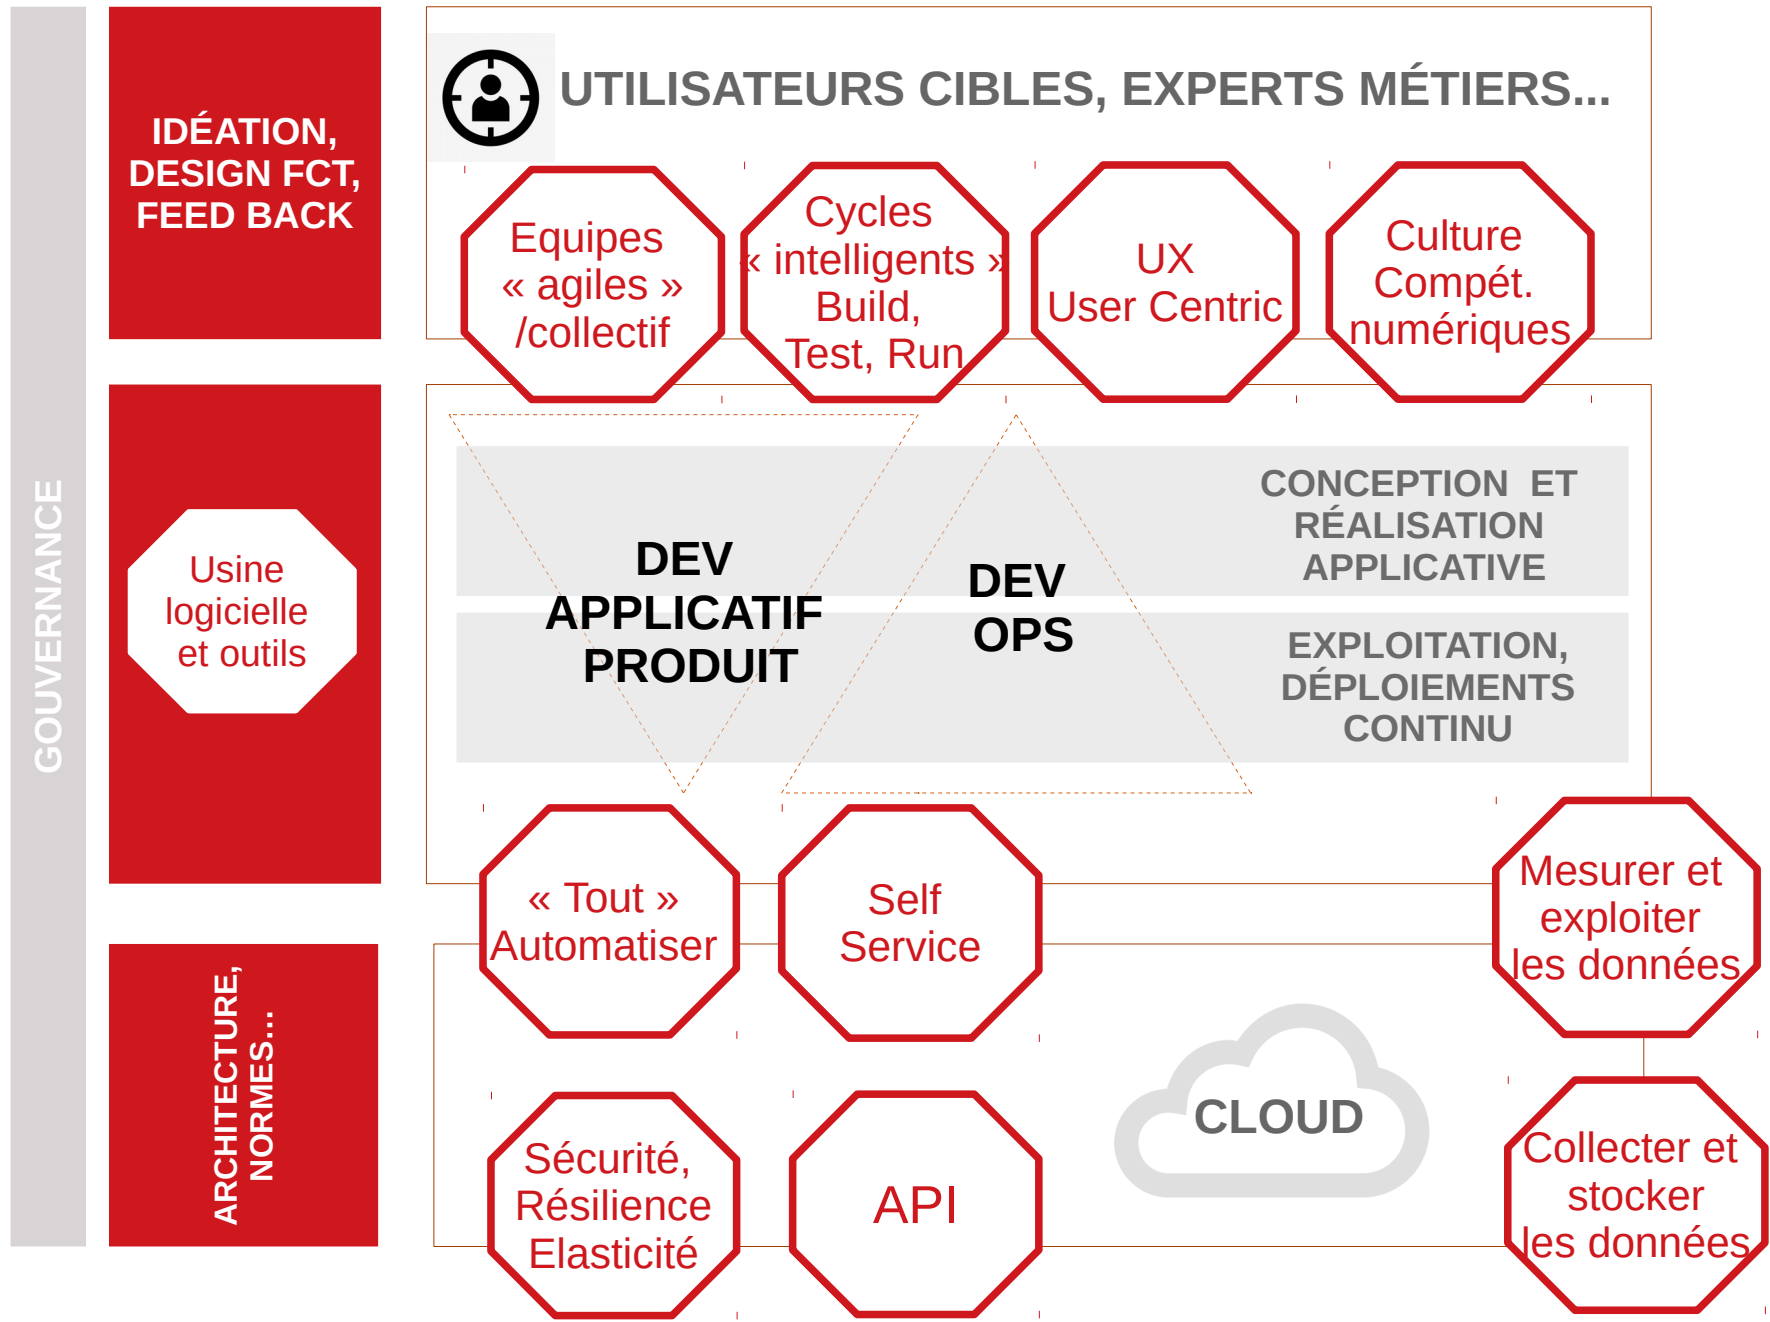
GOUVERNANCE

IDÉATION, DESIGN FCT, FEED BACK

Usine logicielle et outils

ARCHITECTURE, NORMES…

UTILISATEURS CIBLES, EXPERTS MÉTIERS…

Equipes « agiles » /collectif

Cycles « intelligents » Build, Test, Run

UX User Centric

Culture Compét. numériques

DEV APPLICATIF PRODUIT

DEV OPS

CONCEPTION ET RÉALISATION APPLICATIVE

EXPLOITATION, DÉPLOIEMENTS CONTINU

« Tout » Automatiser

Self Service

Mesurer et exploiter les données

CLOUD

Sécurité, Résilience Elasticité

API

Collecter et stocker les données